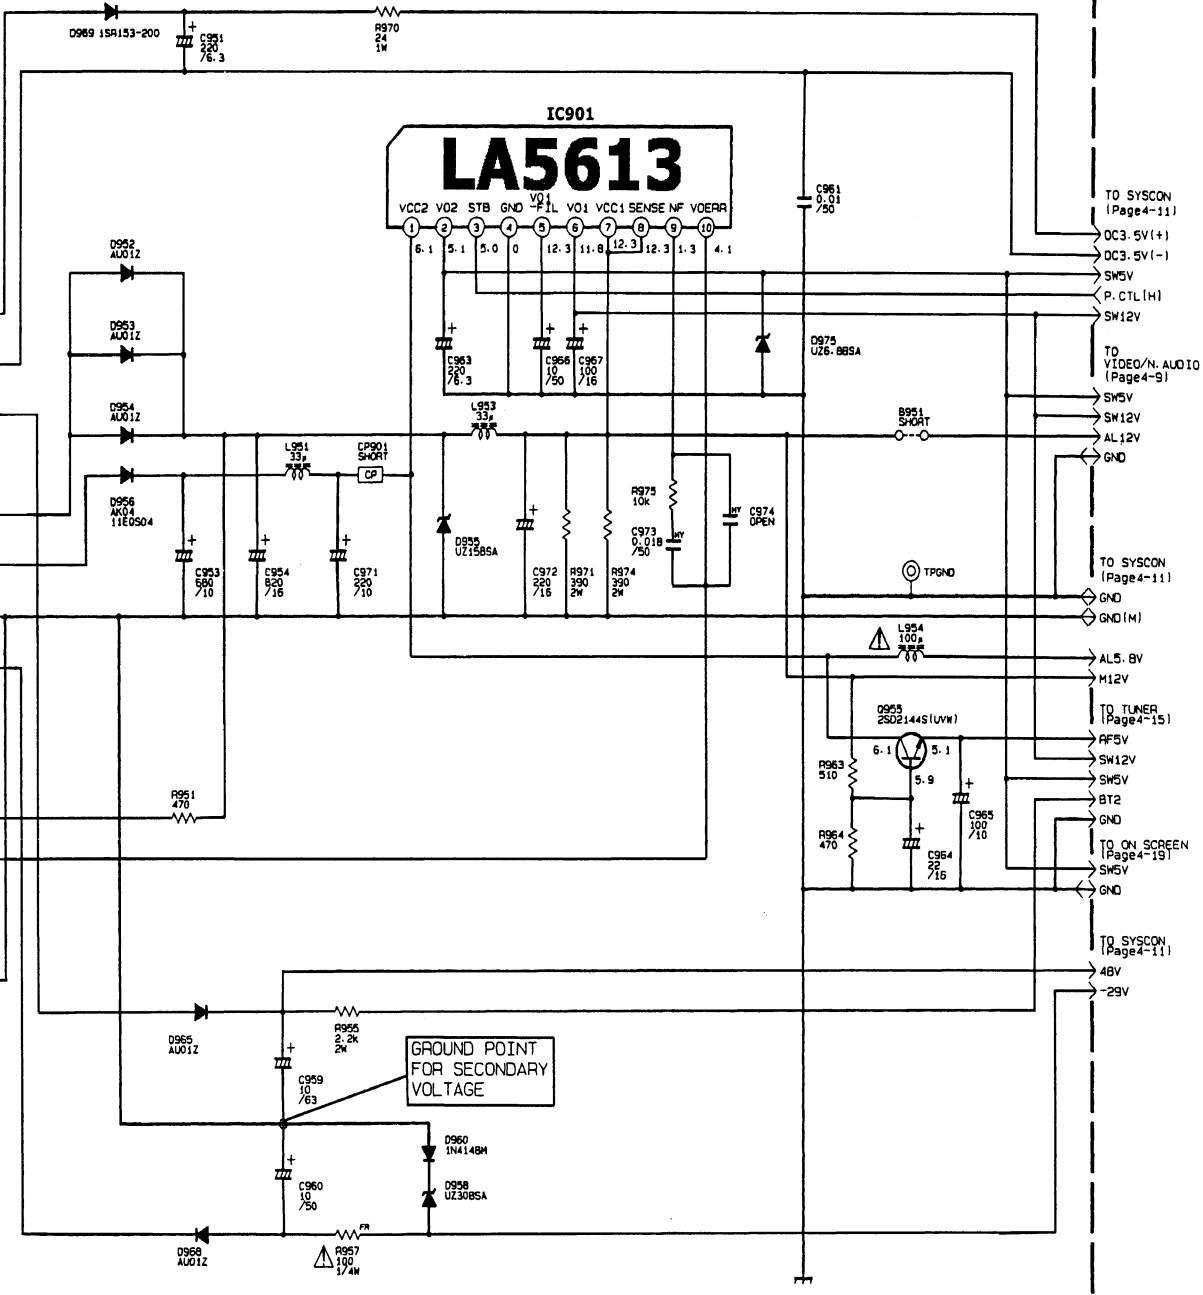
D969 1SR153-200
C951 220 /6.3
R970 24 1W

IC901
LA5613
VCC2 VO2 STB GND VO1 -FIL VO1 VCC1 SENSE NF VOERR
1 2 3 4 5 6 7 8 9 10
6.1 5.1 5.0 0 12.3 11.8 12.3 12.3 1.3 4.1

C961 0.01 /50

TO SYSCON (Page4-11)
DC3.5V(+)
DC3.5V(-)
SW5V
P.CTL(H)
SW12V
TO VIDEO/N.AUDIO (Page4-9)
SW5V
SW12V
AL12V
GND

D952 AU01Z
D953 AU01Z
D954 AU01Z
D956 AK04 11EOS04

C963 220 /6.3
C966 10 /50
C967 100 /16
D975 UZ6.8BSA

L953 33μ
L951 33μ
CP901 SHORT
CP
B951 SHORT

D955 UZ15BSA
C953 680 /10
C954 820 /16
C971 220 /10
C972 220 /16
R971 390 2W
R974 390 2W
R975 10k
C973 0.018 /50
MY
C974 OPEN
MY

TPGND
TO SYSCON (Page4-11)
GND
GND(M)

L954 100μ
AL5.8V
M12V
TO TUNER (Page4-15)
Q955 2SD2144S(UVW)
6.1 5.1 5.9
AF5V
SW12V
SW5V
BT2
GND
TO ON SCREEN (Page4-19)
SW5V
GND
R963 510
R964 470
C965 100 /10
C964 22 /16

R951 470

TO SYSCON (Page4-11)
48V
-29V

D965 AU01Z
R955 2.2k 2W
GROUND POINT FOR SECONDARY VOLTAGE
C959 10 /63
C960 10 /50
D960 1N4148M
D958 UZ30BSA
D968 AU01Z
FR
R957 100 1/4W